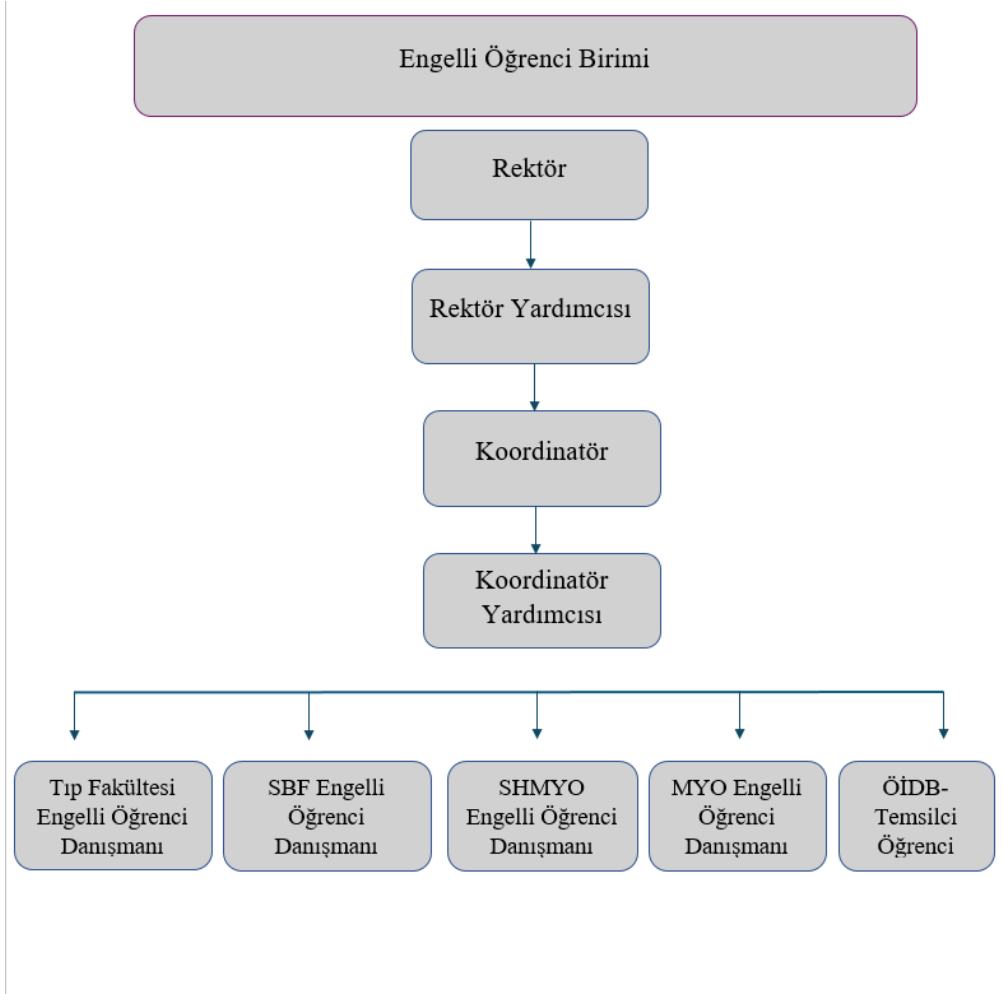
Engelli Öğrenci Birimi

Rektör

Rektör Yardımcısı

Koordinatör

Koordinatör Yardımcısı

Tıp Fakültesi Engelli Öğrenci Danışmanı

SBF Engelli Öğrenci Danışmanı

SHMYO Engelli Öğrenci Danışmanı

MYO Engelli Öğrenci Danışmanı

ÖİDB-Temsilci Öğrenci